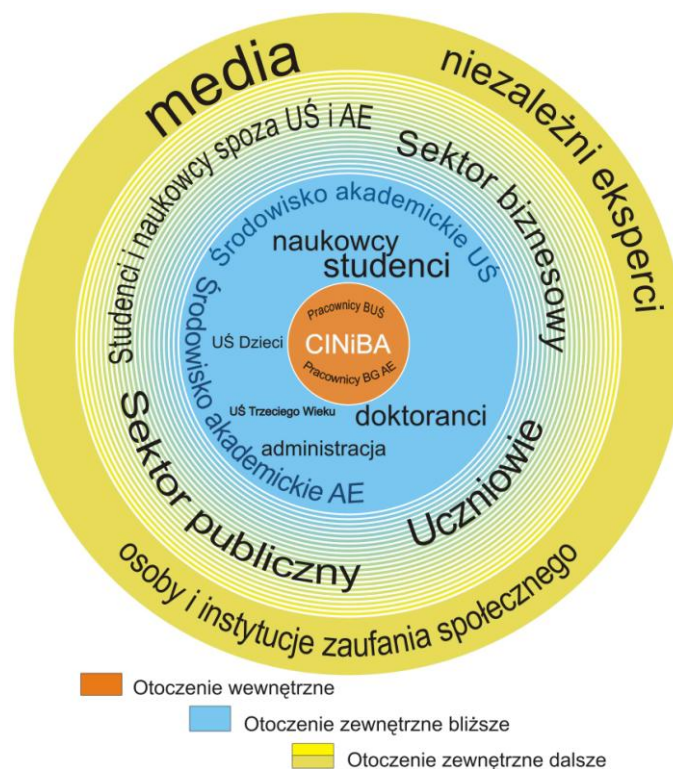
media
niezależni eksperci
Studenci i naukowcy spoza UŚ i AE
Sektor biznesowy
Środowisko akademickie UŚ
naukowcy
studenci
Pracownicy BUŚ
CINiBA
Pracownicy BG AE
UŚ Dzieci
Środowisko akademickie AE
UŚ Trzeciego Wieku
doktoranci
administracja
Sektor publiczny
Uczniowie
osoby i instytucje zaufania społecznego

Otoczenie wewnętrzne
Otoczenie zewnętrzne bliższe
Otoczenie zewnętrzne dalsze